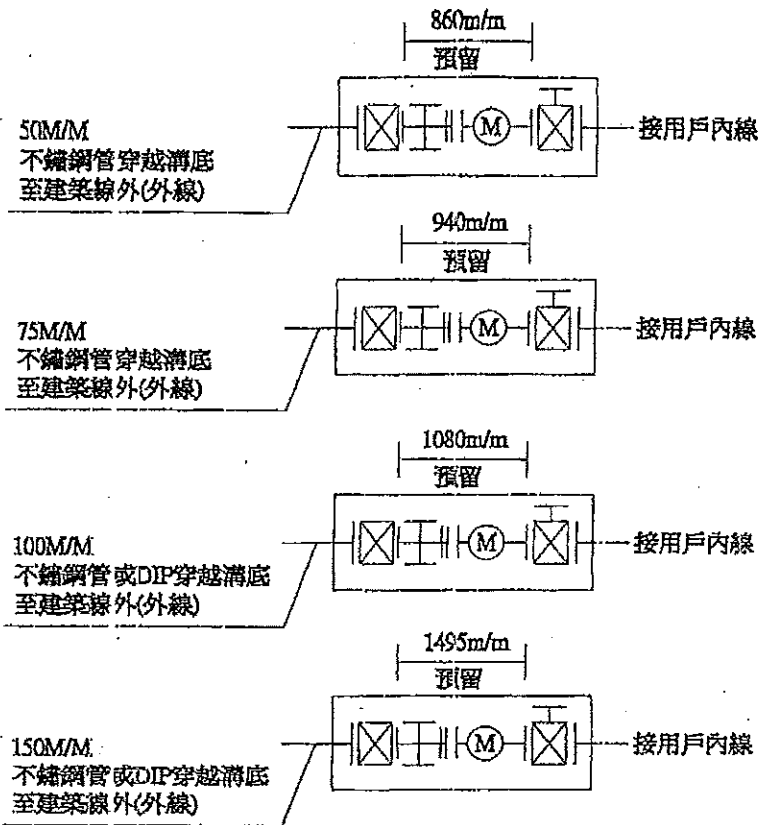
860m/m
預留

50M/M
不鏽鋼管穿越溝底
至建築線外(外線)

M

接用戶內線

940m/m
預留

75M/M
不鏽鋼管穿越溝底
至建築線外(外線)

M

接用戶內線

1080m/m
預留

100M/M
不鏽鋼管或DIP穿越溝底
至建築線外(外線)

M

接用戶內線

1495m/m
預留

150M/M
不鏽鋼管或DIP穿越溝底
至建築線外(外線)

M

接用戶內線